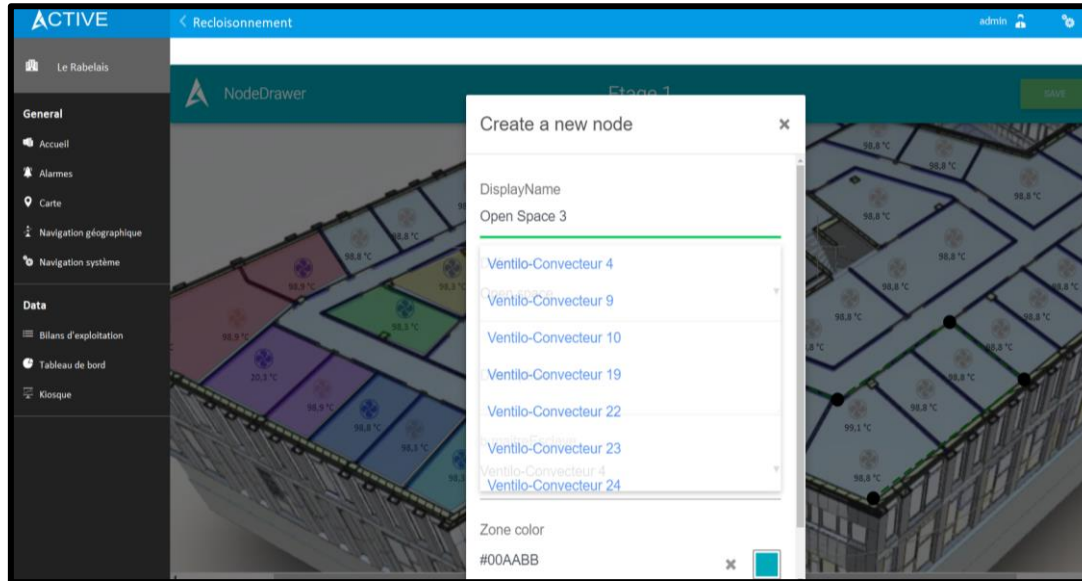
ACTIVE

< Recloisonnement

admin

Le Rabelais

General

Accueil

Alarmes

Carte

Navigation géographique

Navigation système

Data

Bilans d'exploitation

Tableau de bord

Kiosque

NodeDrawer

Etage 1

SAVE

Create a new node

×

DisplayName

Open Space 3

Ventilo-Convecteur 4

Ventilo-Convecteur 9

Ventilo-Convecteur 10

Ventilo-Convecteur 19

Ventilo-Convecteur 22

Ventilo-Convecteur 23

Ventilo-Convecteur 24

Zone color

#00AABB

×

98,8 °C

98,8 °C

98,8 °C

98,8 °C

98,8 °C

98,8 °C

98,8 °C

98,8 °C

98,8 °C

98,8 °C

98,8 °C

98,8 °C

98,8 °C

99,1 °C

98,8 °C

98,9 °C

98,9 °C

98,5 °C

98,9 °C

20,3 °C

98,9 °C

98,8 °C

98,5 °C